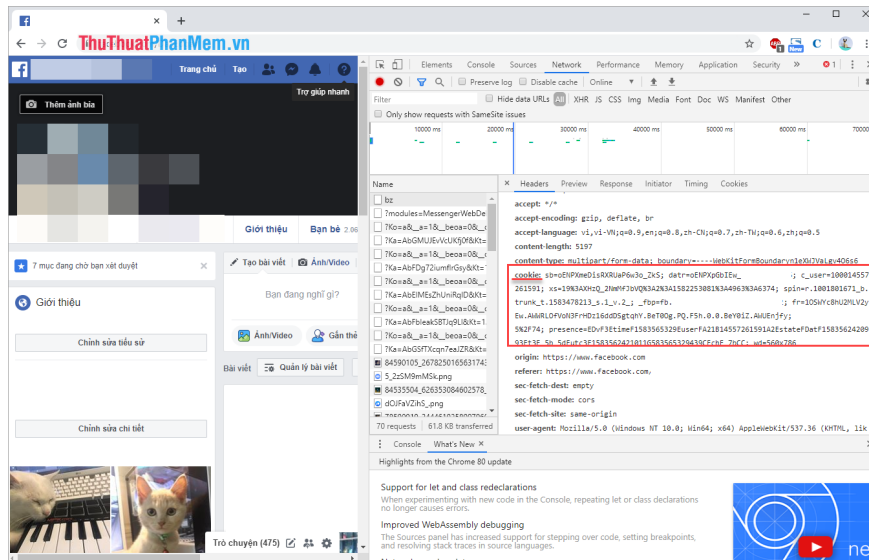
ThuThuatPhanMem.vn

Trang chủ Tạo

Trợ giúp nhanh

Thêm ảnh bìa

Giới thiệu Bạn bè 2.9

7 mục đang chờ bạn xét duyệt

Giới thiệu

Chỉnh sửa tiểu sử

Chỉnh sửa chi tiết

Tạo bài viết Ảnh/Video

Bạn đang nghĩ gì?

Ảnh/Video Gắn thẻ

Bài viết Quản lý bài viết

Trò chuyện (475)

Elements Console Sources Network Performance Memory Application Security

Preserve log Disable cache Online

Filter Hide data URLs All XHR JS CSS Img Media Font Doc WS Manifest Other

Only show requests with SameSite issues

10000 ms 20000 ms 30000 ms 40000 ms 50000 ms 60000 ms 70000

Name

bz
?modules=MessengerWebDe
?Ka=a&_a=1&_beoa=0&_c
?Ka=AbGMUJEvVcUKfj0f&Kt=
?Ka=a&_a=1&_beoa=0&_c
?Ka=AbFDg72iumfirGsy&Kt=
?Ka=a&_a=1&_beoa=0&_c
?Ka=AbEIMEsZhUniRqID&Kt=
?Ka=a&_a=1&_beoa=0&_c
?Ka=AbFbleakS8TJq9Ll&Kt=1
?Ka=a&_a=1&_beoa=0&_c
?Ka=AbGSfTXcqnTeaJZR&Kt=
84590105_267825016563174
5_2zSM9mMSk.png
84535504_626353084602578
dOJFaVZihS_.png
70 requests 61.8 KB transferred

Headers Preview Response Initiator Timing Cookies

accept: */*
accept-encoding: gzip, deflate, br
accept-language: vi,vi-VN;q=0.9,en;q=0.8,zh-CN;q=0.7,zh-TW;q=0.6,zh;q=0.5
content-length: 5197
content-type: multipart/form-data; boundary=----WebKitFormBoundary1eXWJVaLgv4O6s6
cookie: sb=oENPXmeDisRXRUaP6w3o_ZkS; datr=oENPXpGbIEw_ ; c_user=100014557
261591; xs=19%3AXHzQ_2NmMfJbVQN3A2%3A1582253081%3A4963%3A6374; spin=r.1001801671_b.
trunk_t.1583478213_s.1_v.2_; _fbp=fb. ; fr=1OSWYc8hU2MLV2y
Ew.AWWRLOFVoN3FrHDz16ddDSgtqhY.BeT0Og.PQ.F5h.0.0.BeY0iZ.AWUEnjfy;
5%2F74; presence=EDvF3EtimeF1583565329EuserFA21B14557261591A2EstateFDatF15835624209
origin: https://www.facebook.com
referer: https://www.facebook.com/
sec-fetch-dest: empty
sec-fetch-mode: cors
sec-fetch-site: same-origin
user-agent: Mozilla/5.0 (Windows NT 10.0; Win64; x64) AppleWebKit/537.36 (KHTML, lik

Console What's New

Highlights from the Chrome 80 update

Support for let and class redeclarations
When experimenting with new code in the Console, repeating let or class declarations no longer causes errors.

Improved WebAssembly debugging
The Sources panel has increased support for stepping over code, setting breakpoints, and resolving stack traces in source languages.